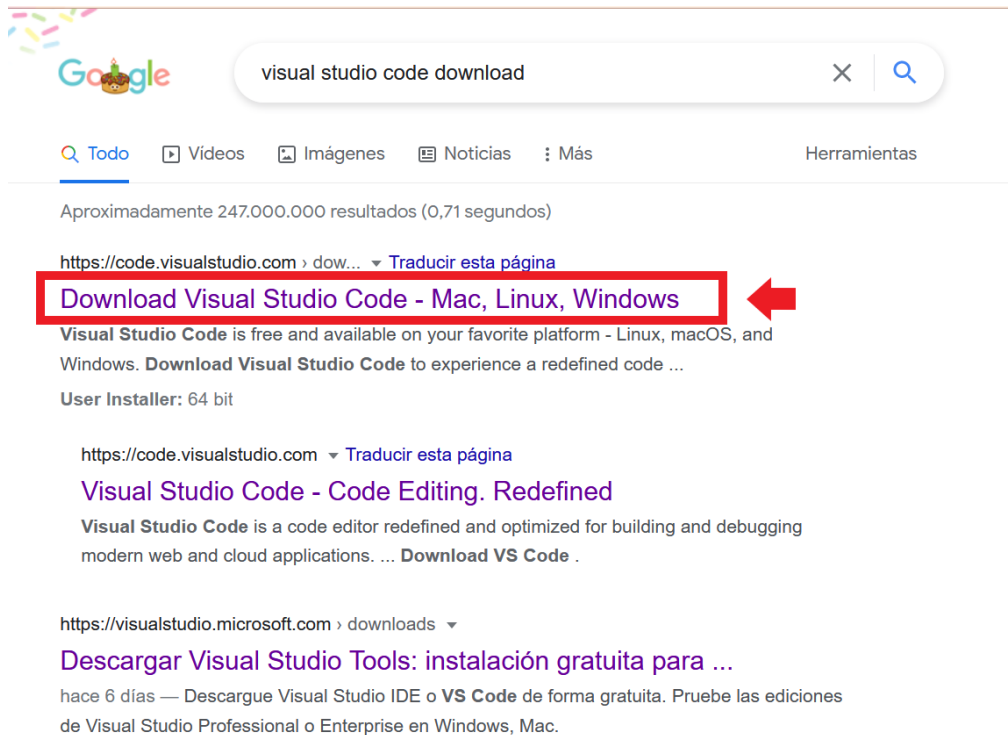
Google

visual studio code download

Todo   Videos   Imágenes   Noticias   Más   Herramientas

Aproximadamente 247.000.000 resultados (0,71 segundos)

https://code.visualstudio.com › dow... ▾ Traducir esta página

Download Visual Studio Code - Mac, Linux, Windows

Visual Studio Code is free and available on your favorite platform - Linux, macOS, and Windows. Download Visual Studio Code to experience a redefined code ...

User Installer: 64 bit

https://code.visualstudio.com ▾ Traducir esta página

Visual Studio Code - Code Editing. Redefined

Visual Studio Code is a code editor redefined and optimized for building and debugging modern web and cloud applications. ... Download VS Code .

https://visualstudio.microsoft.com › downloads ▾

Descargar Visual Studio Tools: instalación gratuita para ...

hace 6 días — Descargue Visual Studio IDE o VS Code de forma gratuita. Pruebe las ediciones de Visual Studio Professional o Enterprise en Windows, Mac.